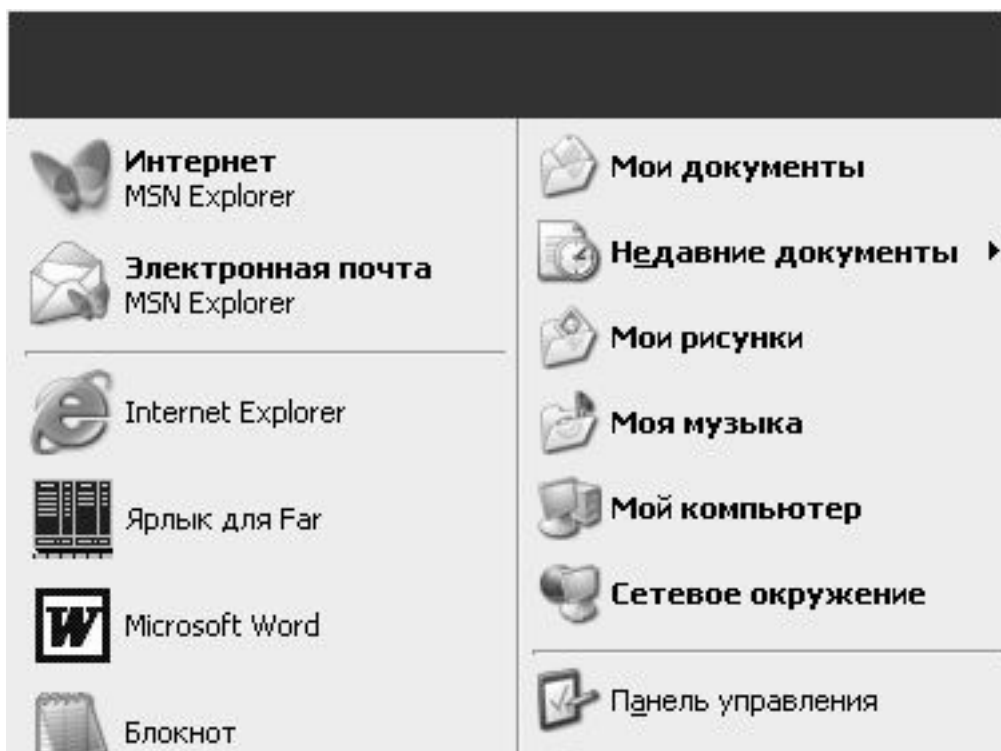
Интернет
MSN Explorer

Электронная почта
MSN Explorer

Internet Explorer

Ярлык для Far

Microsoft Word

Блокнот

Мои документы

Недавние документы

Мои рисунки

Моя музыка

Мой компьютер

Сетевое окружение

Панель управления